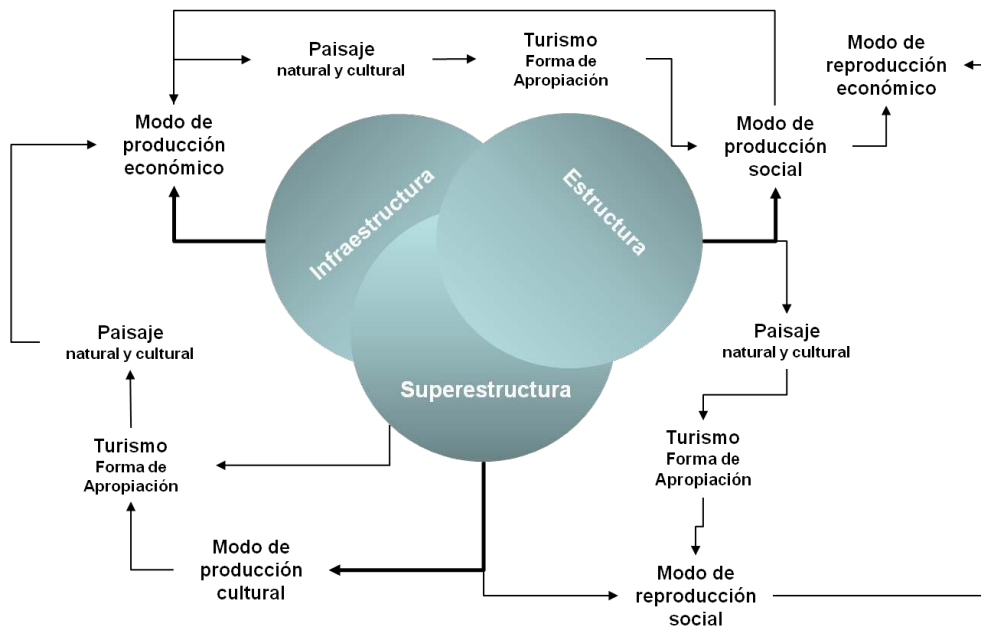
Paisaje
natural y cultural

Turismo
Forma de Apropiación

Modo de reproducción económico

Modo de producción económico

Modo de producción social

Infraestructura

Estructura

Superestructura

Paisaje
natural y cultural

Paisaje
natural y cultural

Turismo
Forma de Apropiación

Turismo
Forma de Apropiación

Modo de producción cultural

Modo de reproducción social